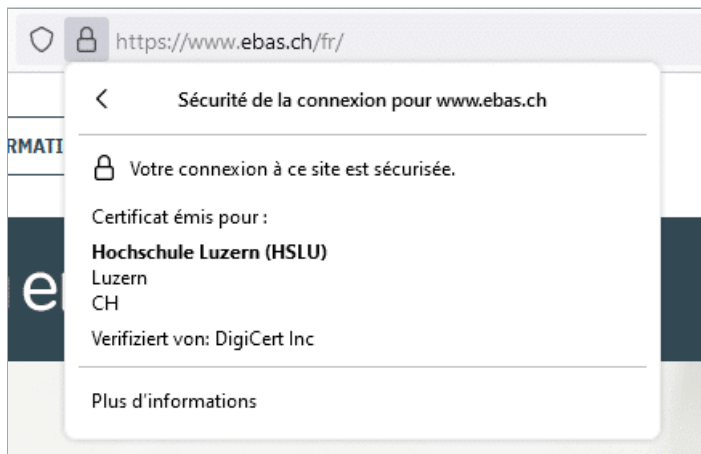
https://www.ebas.ch/fr/

<

Sécurité de la connexion pour www.ebas.ch

RMATI

Votre connexion à ce site est sécurisée.

Certificat émis pour :

**Hochschule Luzern (HSLU)**
Luzern
CH

e

Verifiziert von: DigiCert Inc

Plus d'informations